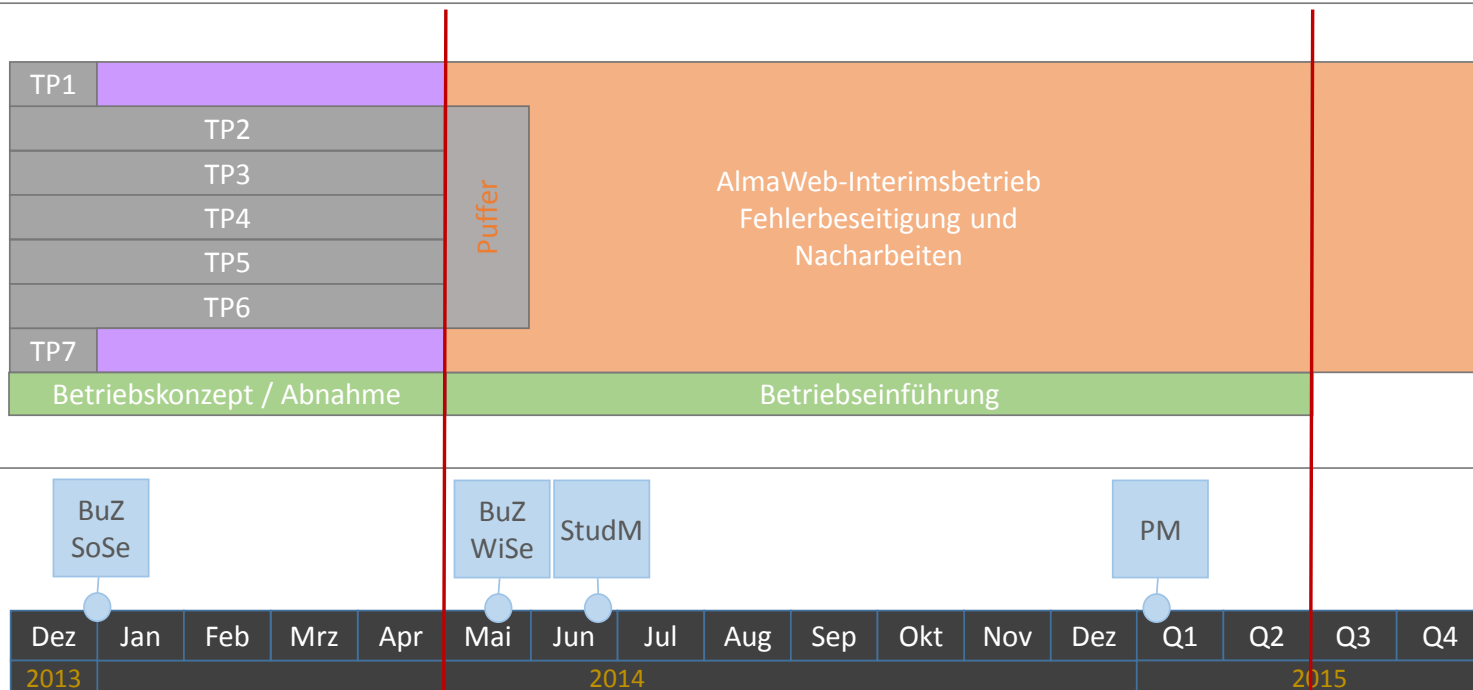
TP1

TP2

TP3

TP4

TP5

TP6

TP7

Puffer

AlmaWeb-Interimsbetrieb Fehlerbeseitigung und Nacharbeiten

Betriebskonzept / Abnahme

Betriebseinführung

BuZ SoSe

BuZ WiSe

StudM

PM

| Dez | Jan | Feb | Mrz | Apr | Mai | Jun | Jul | Aug | Sep | Okt | Nov | Dez | Q1 | Q2 | Q3 | Q4 |
|---|---|---|---|---|---|---|---|---|---|---|---|---|---|---|---|---|
| 2013 | | | | | 2014 | | | | | | | | | 2015 | | |